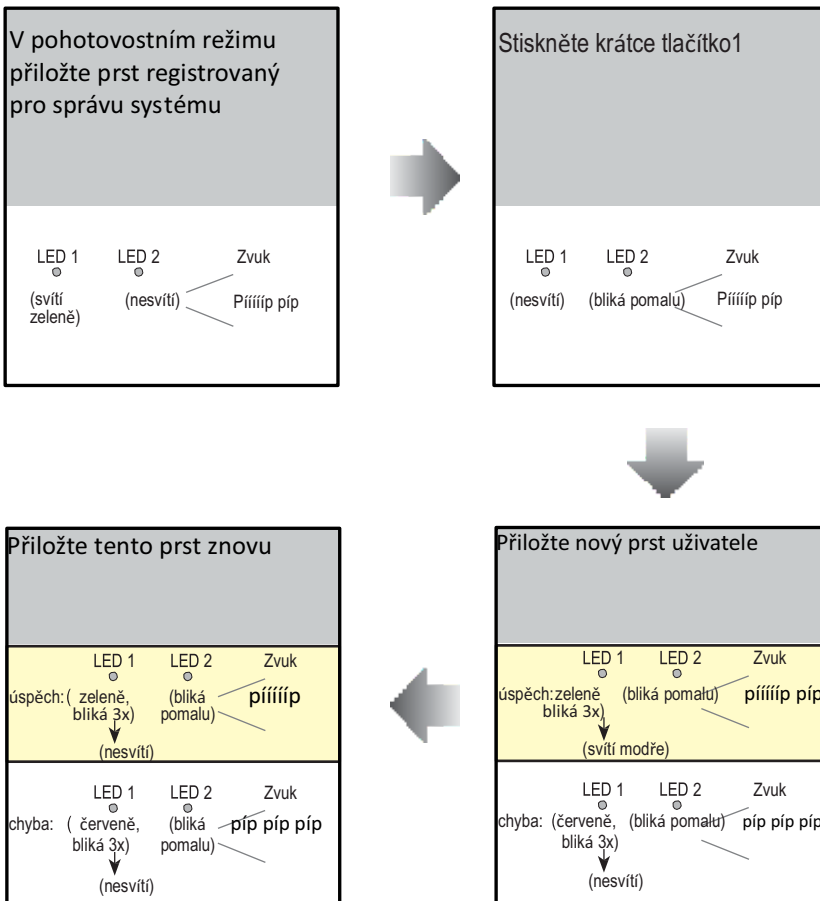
V pohotovostním režimu přiložte prst registrovaný pro správu systému

LED 1 LED 2 Zvuk
(svítí zeleně) (nesvítí) Pííííp píp

Stiskněte krátce tlačítko1

LED 1 LED 2 Zvuk
(nesvítí) (bliká pomalu) Pííííp píp

Přiložte nový prst uživatele

LED 1 LED 2 Zvuk
úspěch: zeleně bliká 3x) (bliká pomalu) pííííp píp
(svítí modře)

LED 1 LED 2 Zvuk
chyba: (červeně, bliká 3x) (bliká pomalu) píp píp píp
(nesvítí)

Přiložte tento prst znovu

LED 1 LED 2 Zvuk
úspěch: ( zeleně, bliká 3x) (bliká pomalu) pííííp
(nesvítí)

LED 1 LED 2 Zvuk
chyba: ( červeně, bliká 3x) (bliká pomalu) píp píp píp
(nesvítí)